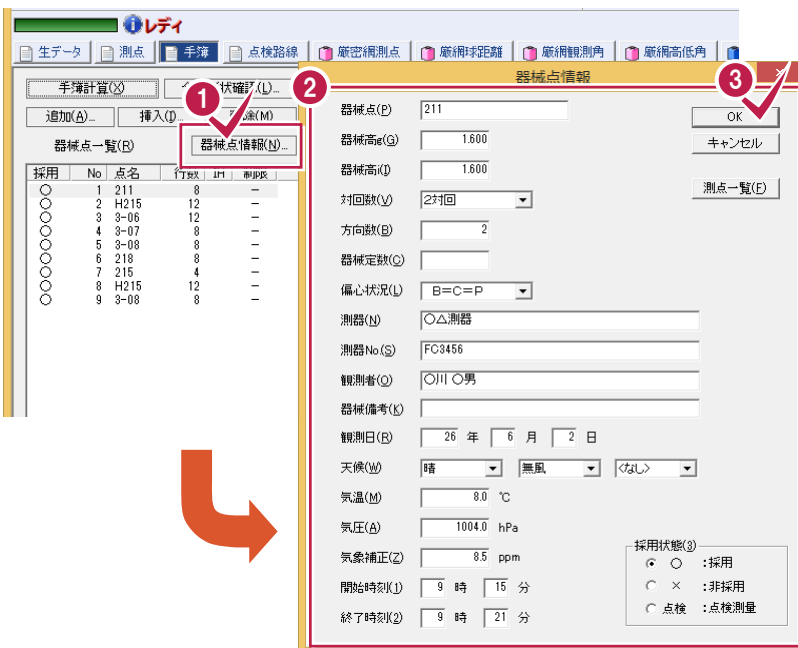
レディ

生データ | 測点 | 手簿 | 点検路線 | 厳密網測点 | 厳網球距離 | 厳網観測角 | 厳網高低角

手簿計算(X) | 状確認(L)... | 追加(A)... | 挿入(I)... | 削除(M)

器械点一覧(R) | 器械点情報(N)...

| 採用 | No | 点名 | 行数 | IH | 制限 |
|---|---|---|---|---|---|
| ○ | 1 | 211 | 8 | | − |
| ○ | 2 | H215 | 12 | | − |
| ○ | 3 | 3-06 | 12 | | − |
| ○ | 4 | 3-07 | 8 | | − |
| ○ | 5 | 3-08 | 8 | | − |
| ○ | 6 | 218 | 8 | | − |
| ○ | 7 | 215 | 4 | | − |
| ○ | 8 | H215 | 12 | | − |
| ○ | 9 | 3-08 | 8 | | − |

1 2 3

器械点情報

器械点(P) 211
器械高g(G) 1.600
器械高i(I) 1.600
対回数(V) 2対回
方向数(B) 2
器械定数(C)
偏心状況(L) B=C=P
測器(N) ○△測器
測器No(S) FC3456
観測者(O) ○川 ○男
器械備考(K)
観測日(R) 26 年 6 月 2 日
天候(W) 晴 無風 <なし>
気温(M) 8.0 ℃
気圧(A) 1004.0 hPa
気象補正(Z) 8.5 ppm
開始時刻(1) 9 時 15 分
終了時刻(2) 9 時 21 分

OK
キャンセル
測点一覧(F)

採用状態(3)
○ :採用
× :非採用
点検 :点検測量